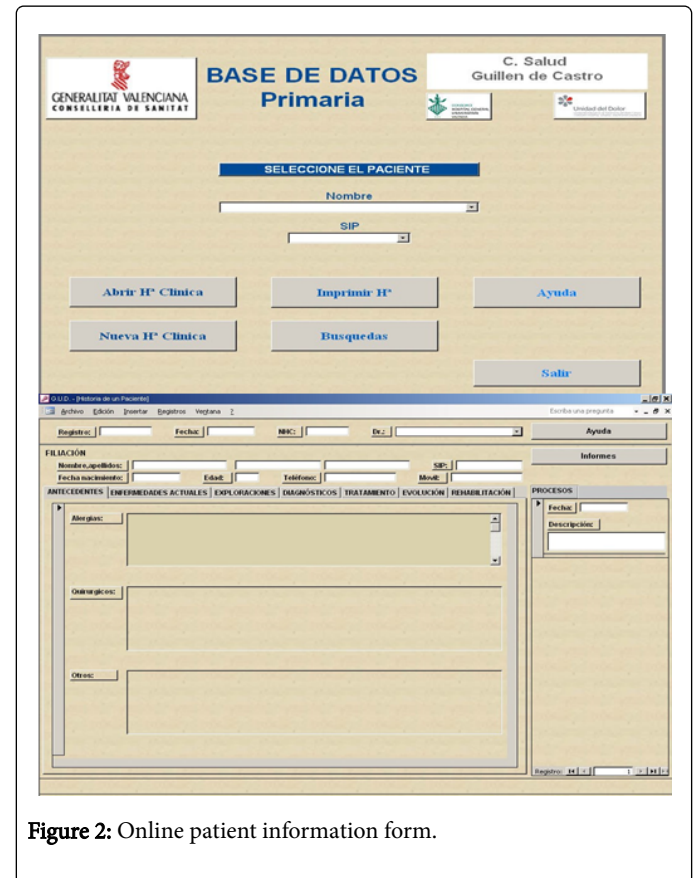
GENERALITAT VALENCIANA
CONSELLERIA DE SANITAT

BASE DE DATOS
Primaria

C. Salud
Guillen de Castro

Unidad del Dolor

SELECCIONE EL PACIENTE

Nombre

SIP

Abrir Hª Clinica

Imprimir Hª

Ayuda

Nueva Hª Clinica

Busquedas

Salir

G.U.D. - [Historia de un Paciente]

Archivo Edición Insertar Registros Ventana ?

Escriba una pregunta

Registro:

Fecha:

NHC:

Dr.:

Ayuda

FILIACIÓN

Nombre,apellidos:

SIP:

Informes

Fecha nacimiento:

Edad:

Teléfono:

Movil:

ANTECEDENTES | ENFERMEDADES ACTUALES | EXPLORACIONES | DIAGNÓSTICOS | TRATAMIENTO | EVOLUCIÓN | REHABILITACIÓN

PROCESOS

Fecha:

Descripción:

Alergias:

Quirurgicos:

Otros:

Registro:

Figure 2: Online patient information form.